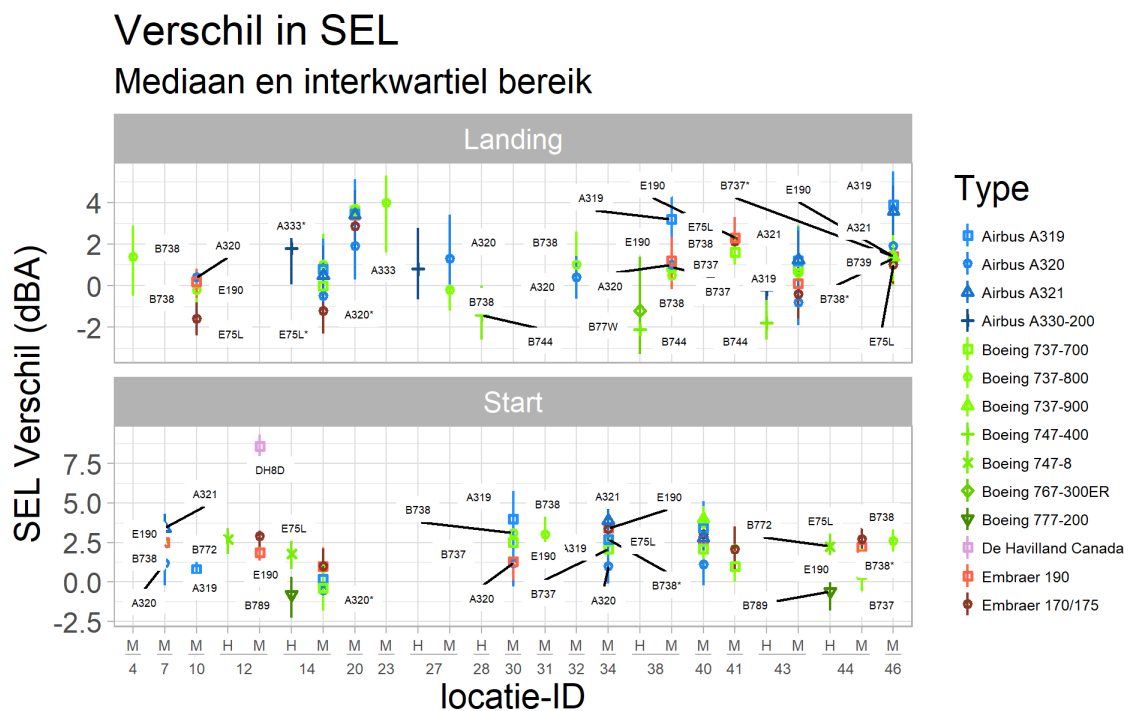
Verschil in SEL
Mediaan en interkwartiel bereik

Landing

4
2
0
-2

B738
A320
B738
E190
E75L
A333*
E75L*
A320*
A333
A320
B738
B738
A320
B744
B77W
A319
E190
E75L
B738
E190
A320
B737
B738
B744
B737
B737*
A321
E190
A319
A321
B739
B738*
E75L
B744

Start

7.5
5.0
2.5
0.0
-2.5

DH8D
A321
E190
B738
B772
A320
A319
E75L
E190
B789
A320*
B738
B737
A319
B738
E190
A320
A319
B737
A321
E190
E75L
A320
B738*
B772
E75L
E190
B789
B738
B738*
B737

SEL Verschil (dBA)

| M | M | M | H | M | H | M | M | M | H | M | H | M | M | M | M | M | H | M | M | M | H | M | H | M | M |
|---|---|---|---|---|---|---|---|---|---|---|---|---|---|---|---|---|---|---|---|---|---|---|---|---|---|
| 4 | 7 | 10 | 12 | | 14 | | 20 | 23 | 27 | | 28 | | 30 | 31 | 32 | 34 | 38 | | 40 | 41 | 43 | | 44 | | 46 |

locatie-ID

Type
Airbus A319
Airbus A320
Airbus A321
Airbus A330-200
Boeing 737-700
Boeing 737-800
Boeing 737-900
Boeing 747-400
Boeing 747-8
Boeing 767-300ER
Boeing 777-200
De Havilland Canada
Embraer 190
Embraer 170/175